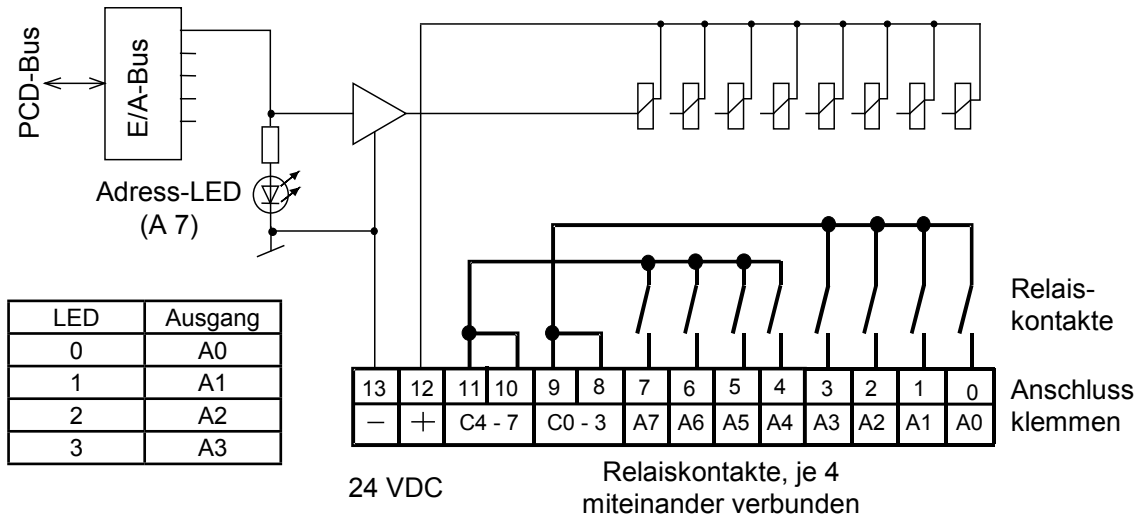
PCD-Bus

E/A-Bus

Adress-LED
(A 7)

| LED | Ausgang |
|---|---|
| 0 | A0 |
| 1 | A1 |
| 2 | A2 |
| 3 | A3 |

Relaiskontakte

| 13 | 12 | 11 | 10 | 9 | 8 | 7 | 6 | 5 | 4 | 3 | 2 | 1 | 0 |
|---|---|---|---|---|---|---|---|---|---|---|---|---|---|
| − | + | C4 - 7 | | C0 - 3 | | A7 | A6 | A5 | A4 | A3 | A2 | A1 | A0 |

Anschluss klemmen

24 VDC

Relaiskontakte, je 4 miteinander verbunden